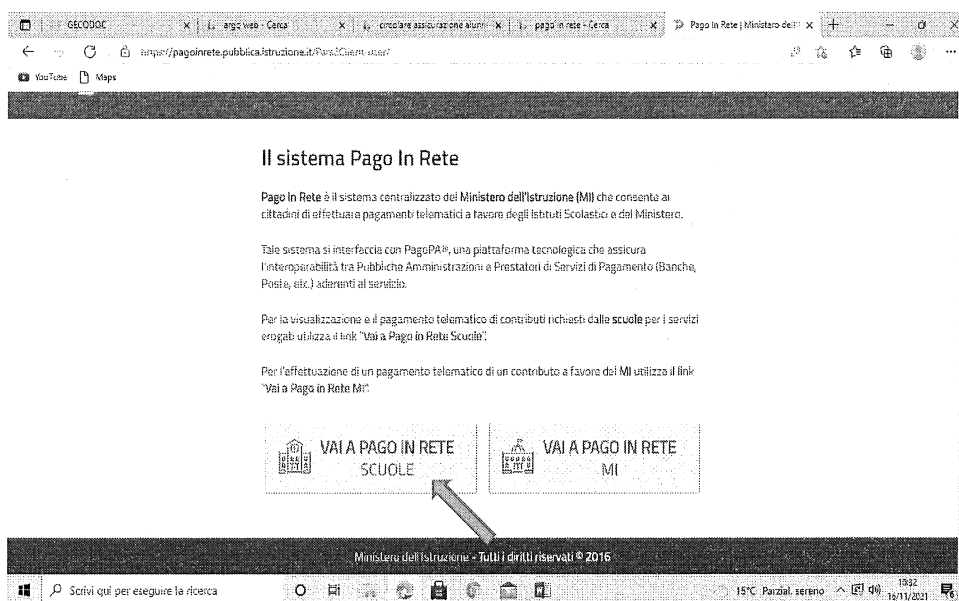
GECODOC | argo web - Cerca | circolare assicurazione alunni | pago in rete - Cerca | Pago In Rete | Ministero dell'

https://pagoinrete.pubblica.istruzione.it/Parsl/Client/user/

YouTube Maps

Il sistema Pago In Rete

Pago In Rete è il sistema centralizzato del Ministero dell'Istruzione (MI) che consente ai cittadini di effettuare pagamenti telematici a favore degli Istituti Scolastici e del Ministero.

Tale sistema si interfaccia con PagoPA®, una piattaforma tecnologica che assicura l'interoperabilità tra Pubbliche Amministrazioni e Prestatori di Servizi di Pagamento (Banche, Poste, etc.) aderenti al servizio.

Per la visualizzazione e il pagamento telematico di contributi richiesti dalle scuole per i servizi erogati utilizza il link "Vai a Pago in Rete Scuole".

Per l'effettuazione di un pagamento telematico di un contributo a favore del MI utilizza il link "Vai a Pago in Rete MI".

VAI A PAGO IN RETE SCUOLE

VAI A PAGO IN RETE MI

Ministero dell'Istruzione - Tutti i diritti riservati © 2016

Scrivi qui per eseguire la ricerca

15°C Parzial. sereno 13:32 16/11/2021